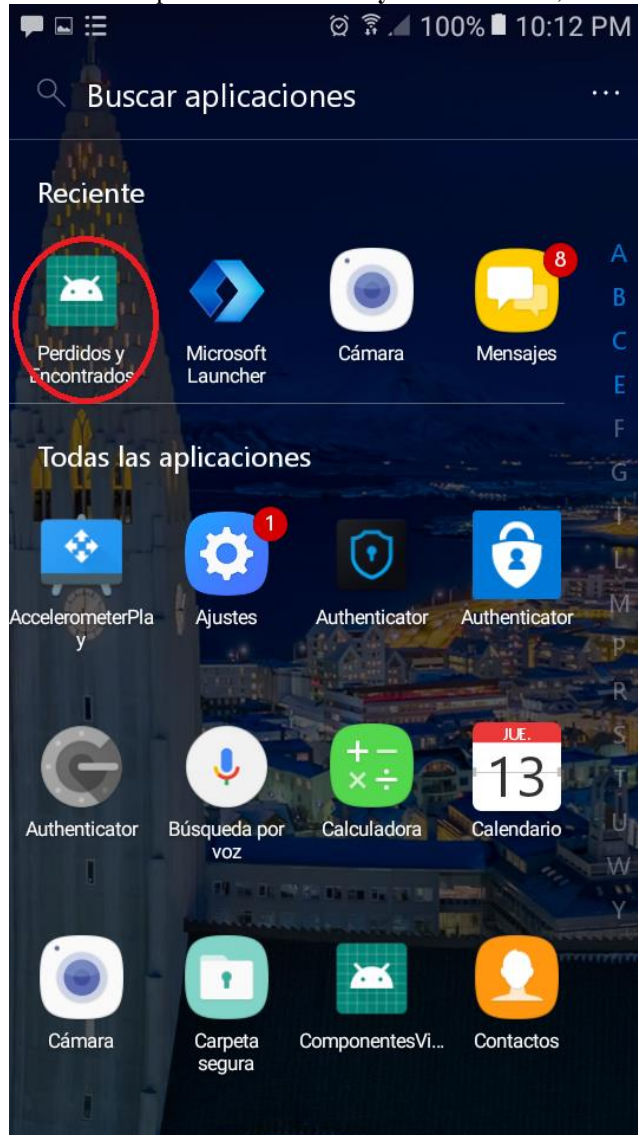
100% 10:12 PM

Buscar aplicaciones

Reciente

Perdidos y Encontrados

Microsoft Launcher

Cámara

8

Mensajes

A
B
C
E
F
G
I
L
M
P
R
S
T
U
W
Y

Todas las aplicaciones

AccelerometerPlay

1

Ajustes

Authenticator

Authenticator

Authenticator

Búsqueda por voz

Calculadora

JUE.
13

Calendario

Cámara

Carpeta segura

ComponentesVi...

Contactos